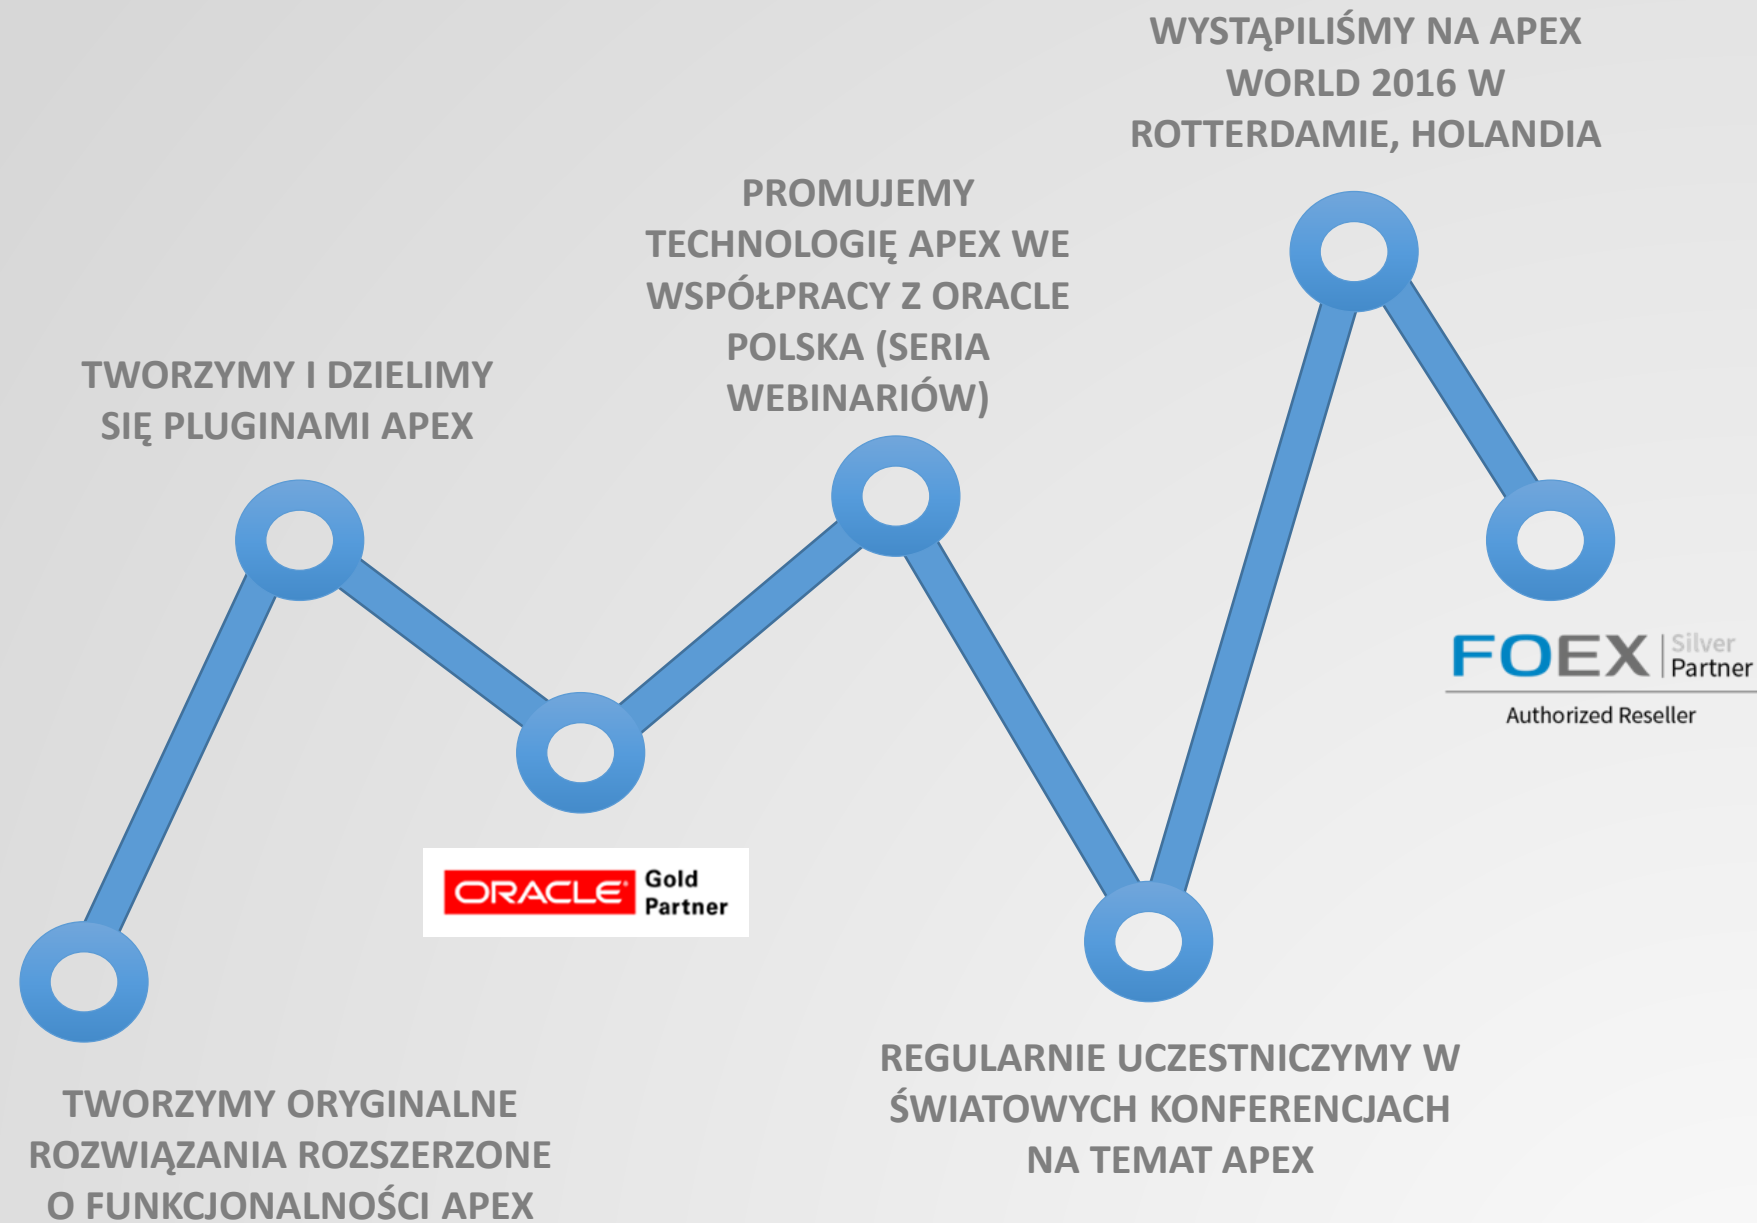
WYSTĄPILIŚMY NA APEX WORLD 2016 W ROTTERDAMIE, HOLANDIA

PROMUJEMY TECHNOLOGIĘ APEX WE WSPÓŁPRACY Z ORACLE POLSKA (SERIA WEBINARIÓW)

TWORZYMY I DZIELIMY SIĘ PLUGINAMI APEX

FOEX Silver Partner

Authorized Reseller

ORACLE Gold Partner

REGULARNIE UCZESTNICZYMY W ŚWIATOWYCH KONFERENCJACH NA TEMAT APEX

TWORZYMY ORYGINALNE ROZWIĄZANIA ROZSZERZONE O FUNKCJONALNOŚCI APEX